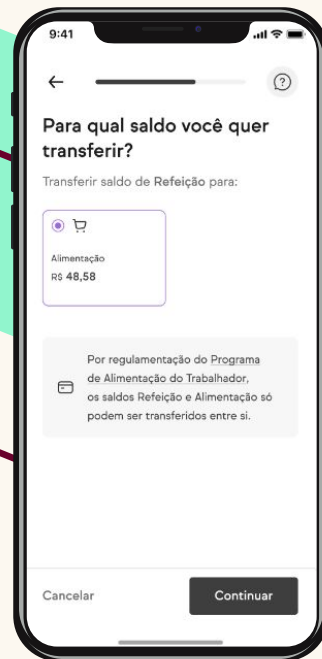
9:41

?

Para qual saldo você quer transferir?

Transferir saldo de Refeição para:

Alimentação
R$ 48,58

Por regulamentação do Programa de Alimentação do Trabalhador, os saldos Refeição e Alimentação só podem ser transferidos entre si.

Cancelar

Continuar